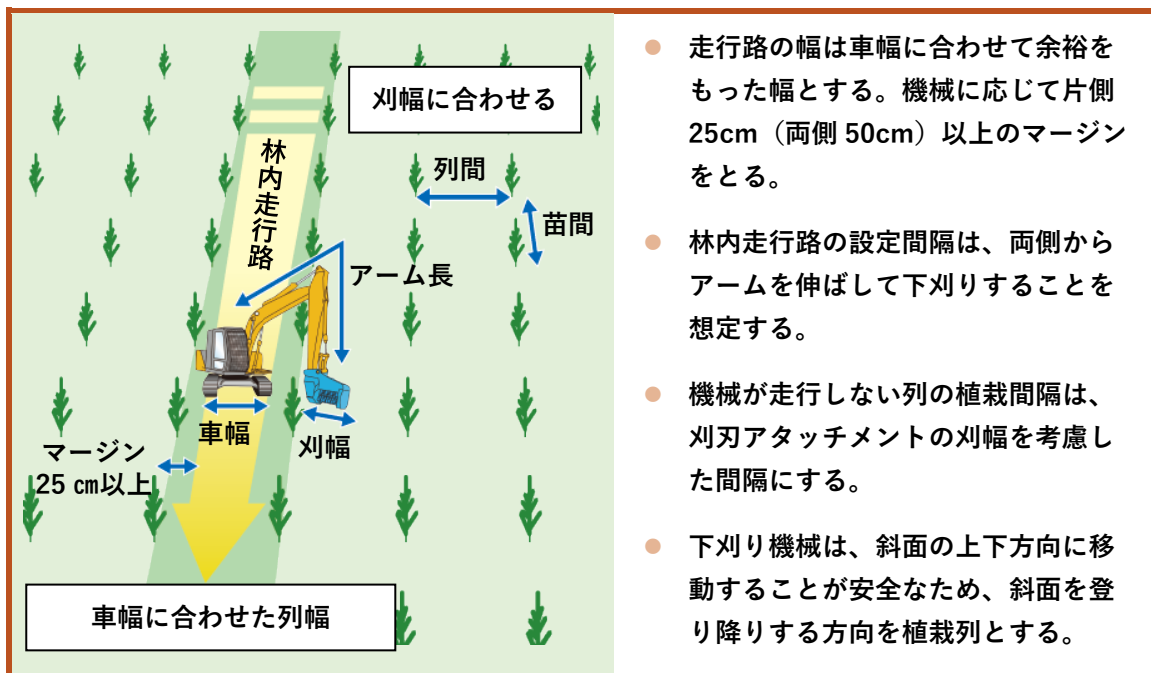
刈幅に合わせる

林内走行路

列間

苗間

アーム長

車幅

刈幅

マージン
25 ㎝以上

車幅に合わせた列幅

● 走行路の幅は車幅に合わせて余裕をもった幅とする。機械に応じて片側25cm（両側 50cm）以上のマージンをとる。

● 林内走行路の設定間隔は、両側からアームを伸ばして下刈りすることを想定する。

● 機械が走行しない列の植栽間隔は、刈刃アタッチメントの刈幅を考慮した間隔にする。

● 下刈り機械は、斜面の上下方向に移動することが安全なため、斜面を登り降りする方向を植栽列とする。